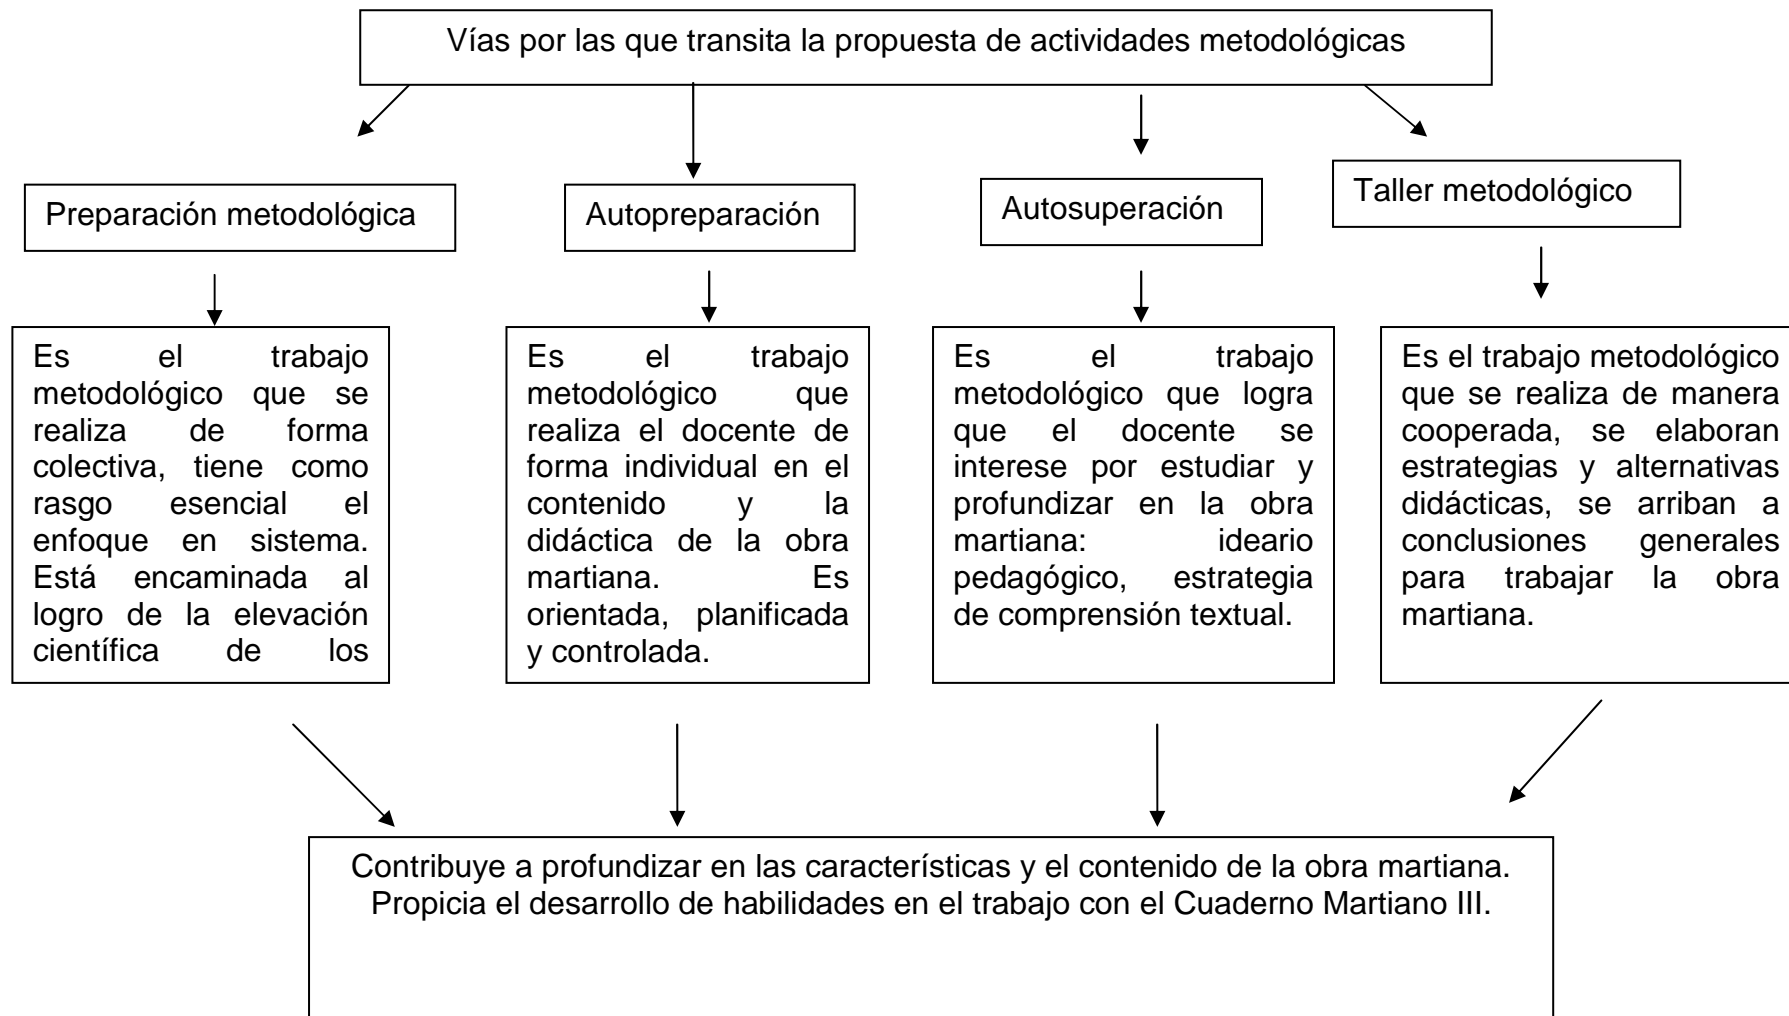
Vías por las que transita la propuesta de actividades metodológicas

Preparación metodológica

Autopreparación

Autosuperación

Taller metodológico

Es el trabajo metodológico que se realiza de forma colectiva, tiene como rasgo esencial el enfoque en sistema. Está encaminada al logro de la elevación científica de los

Es el trabajo metodológico que realiza el docente de forma individual en el contenido y la didáctica de la obra martiana. Es orientada, planificada y controlada.

Es el trabajo metodológico que logra que el docente se interese por estudiar y profundizar en la obra martiana: ideario pedagógico, estrategia de comprensión textual.

Es el trabajo metodológico que se realiza de manera cooperada, se elaboran estrategias y alternativas didácticas, se arriban a conclusiones generales para trabajar la obra martiana.

Contribuye a profundizar en las características y el contenido de la obra martiana. Propicia el desarrollo de habilidades en el trabajo con el Cuaderno Martiano III.